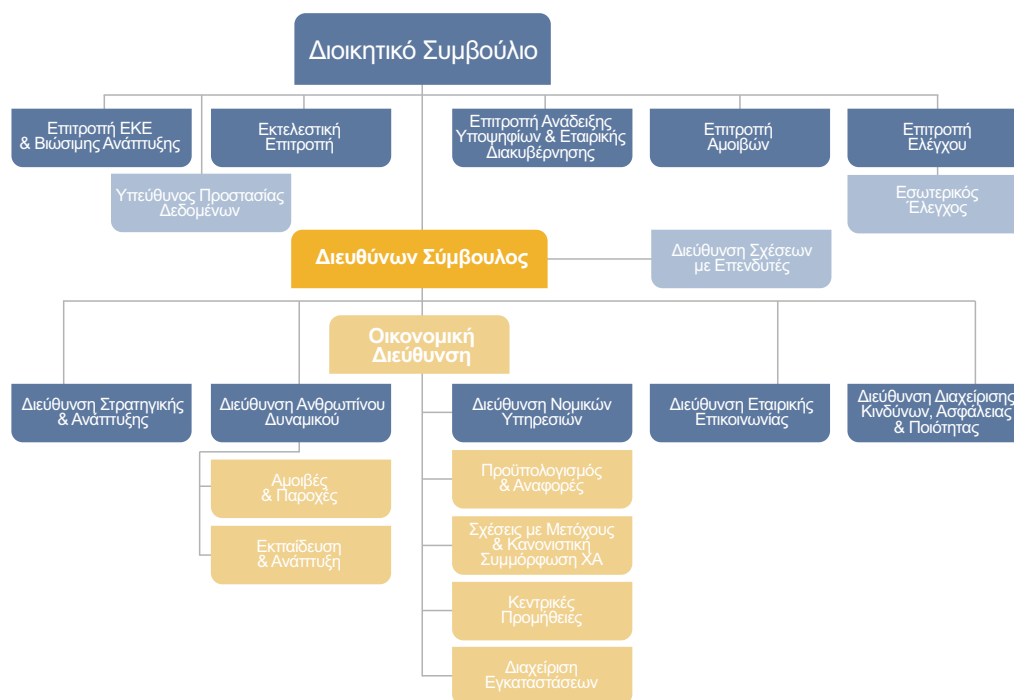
Διοικητικό Συμβούλιο

Επιτροπή ΕΚΕ & Βιώσιμης Ανάπτυξης

Εκτελεστική Επιτροπή

Υπεύθυνος Προστασίας Δεδομένων

Επιτροπή Ανάδειξης Υποψηφίων & Εταιρικής Διακυβέρνησης

Επιτροπή Αμοιβών

Επιτροπή Ελέγχου

Εσωτερικός Έλεγχος

Διευθύνων Σύμβουλος

Διεύθυνση Σχέσεων με Επενδυτές

Οικονομική Διεύθυνση

Διεύθυνση Στρατηγικής & Ανάπτυξης

Διεύθυνση Ανθρωπίνου Δυναμικού

Αμοιβές & Παροχές

Εκπαίδευση & Ανάπτυξη

Διεύθυνση Νομικών Υπηρεσιών

Προϋπολογισμός & Αναφορές

Σχέσεις με Μετόχους & Κανονιστική Συμμόρφωση ΧΑ

Κεντρικές Προμήθειες

Διαχείριση Εγκαταστάσεων

Διεύθυνση Εταιρικής Επικοινωνίας

Διεύθυνση Διαχείρισης Κινδύνων, Ασφάλειας & Ποιότητας